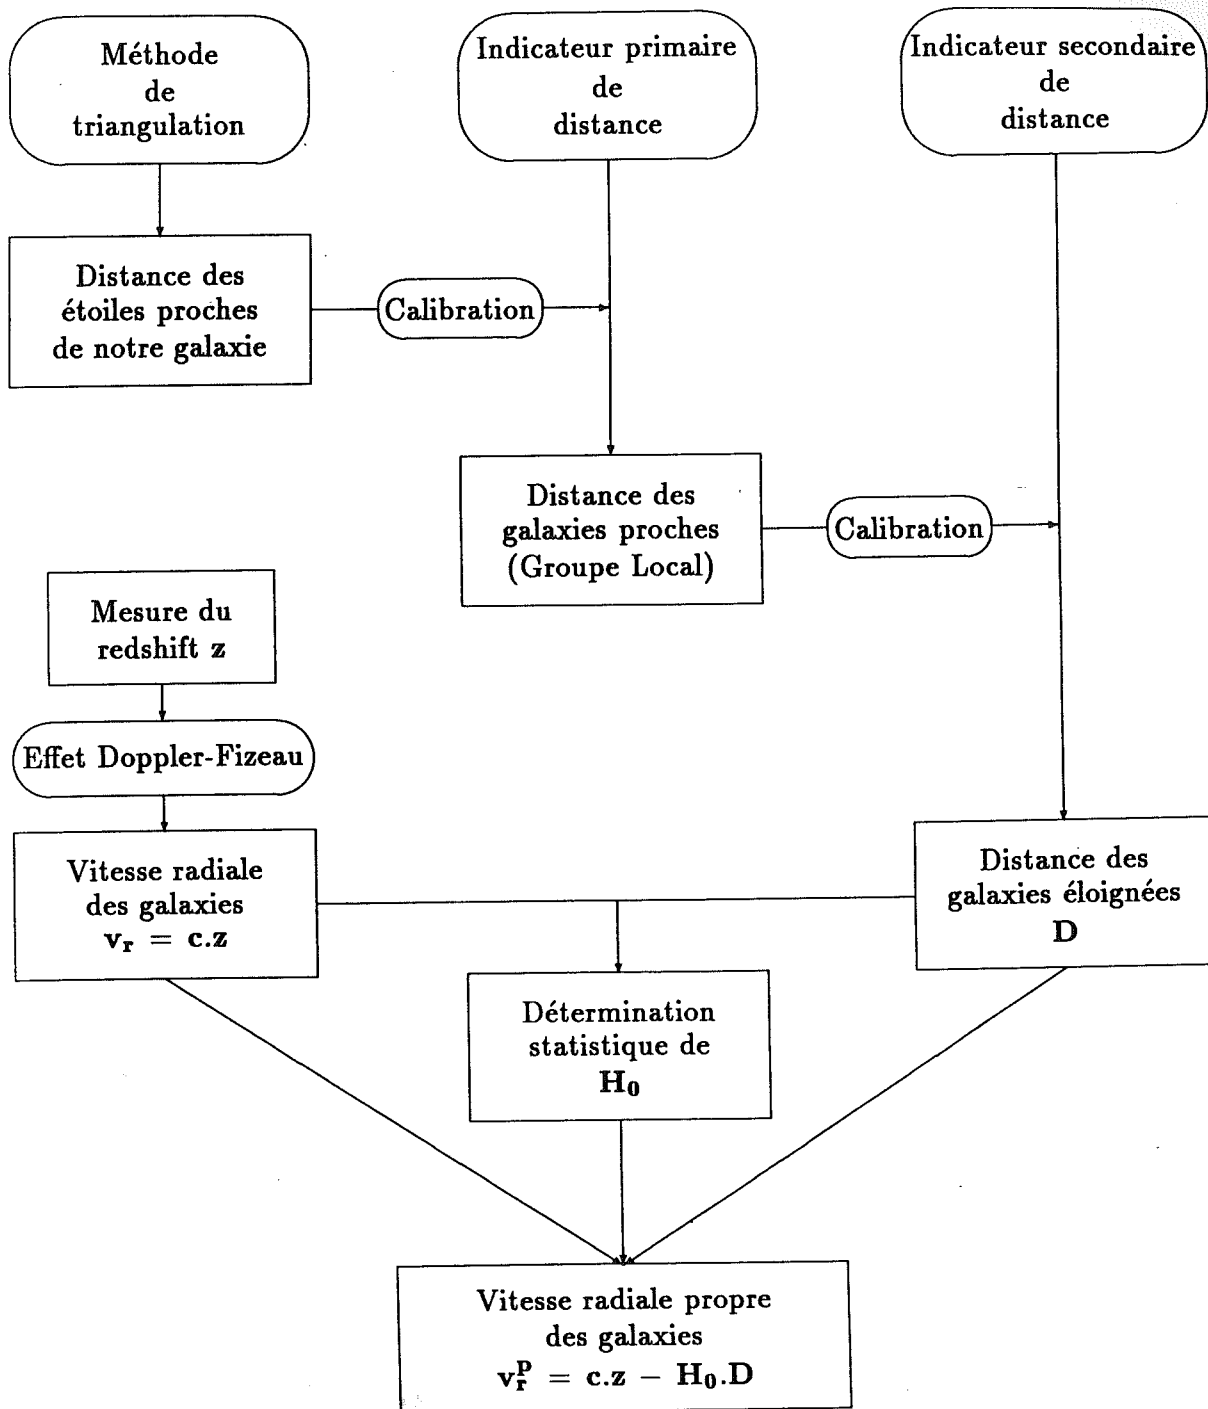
Méthode de triangulation

Indicateur primaire de distance

Indicateur secondaire de distance

Distance des étoiles proches de notre galaxie

Calibration

Distance des galaxies proches (Groupe Local)

Calibration

Mesure du redshift $\mathbf{z}$

Effet Doppler-Fizeau

Vitesse radiale des galaxies $\mathbf{v_r = c.z}$

Distance des galaxies éloignées $\mathbf{D}$

Détermination statistique de $\mathbf{H_0}$

Vitesse radiale propre des galaxies $\mathbf{v_r^P = c.z - H_0.D}$